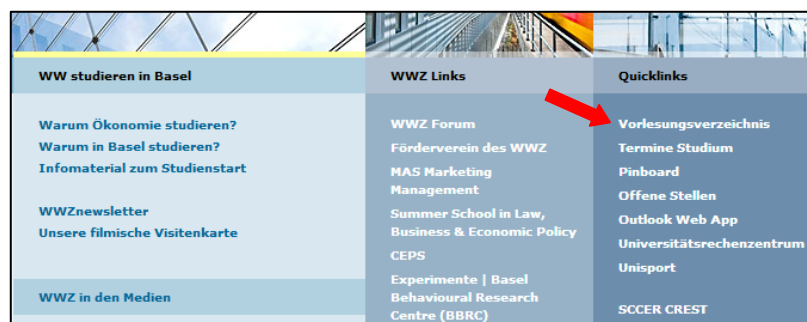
WW studieren in Basel

Warum Ökonomie studieren?
Warum in Basel studieren?
Infomaterial zum Studienstart

WWZnewsletter
Unsere filmische Visitenkarte

WWZ in den Medien

WWZ Links

WWZ Forum
Förderverein des WWZ
MAS Marketing Management
Summer School in Law, Business & Economic Policy
CEPS
Experimente | Basel Behavioural Research Centre (BBRC)

Quicklinks

Vorlesungsverzeichnis
Termine Studium
Pinboard
Offene Stellen
Outlook Web App
Universitätsrechenzentrum
Unisport

SCCER CREST